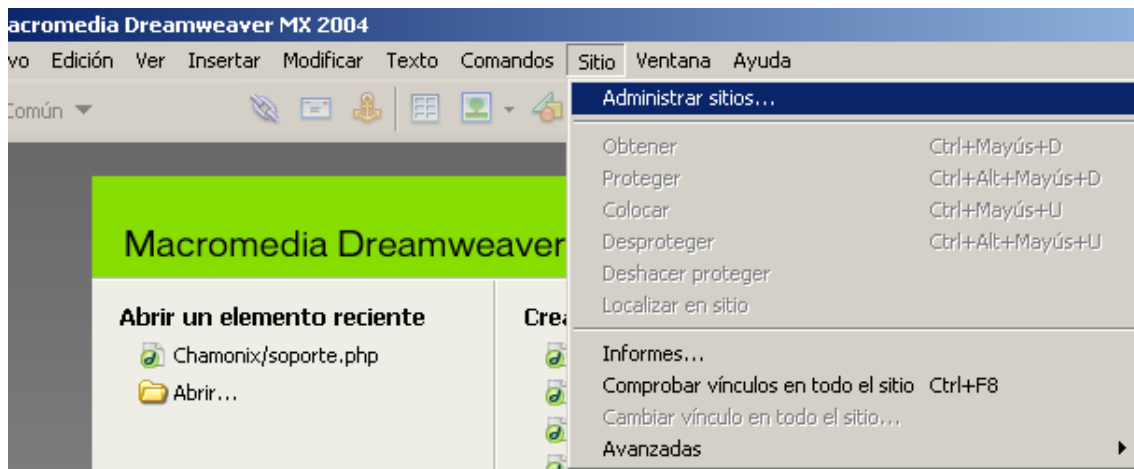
acromedia Dreamweaver MX 2004

vo Edición Ver Insertar Modificar Texto Comandos Sitio Ventana Ayuda

Común

Administrar sitios...

Obtener Ctrl+Mayús+D
Proteger Ctrl+Alt+Mayús+D
Colocar Ctrl+Mayús+U
Desproteger Ctrl+Alt+Mayús+U
Deshacer proteger
Localizar en sitio

Informes...
Comprobar vínculos en todo el sitio Ctrl+F8
Cambiar vínculo en todo el sitio...
Avanzadas

Macromedia Dreamweaver

Abrir un elemento reciente
Chamonix/soporte.php
Abrir...

Crea